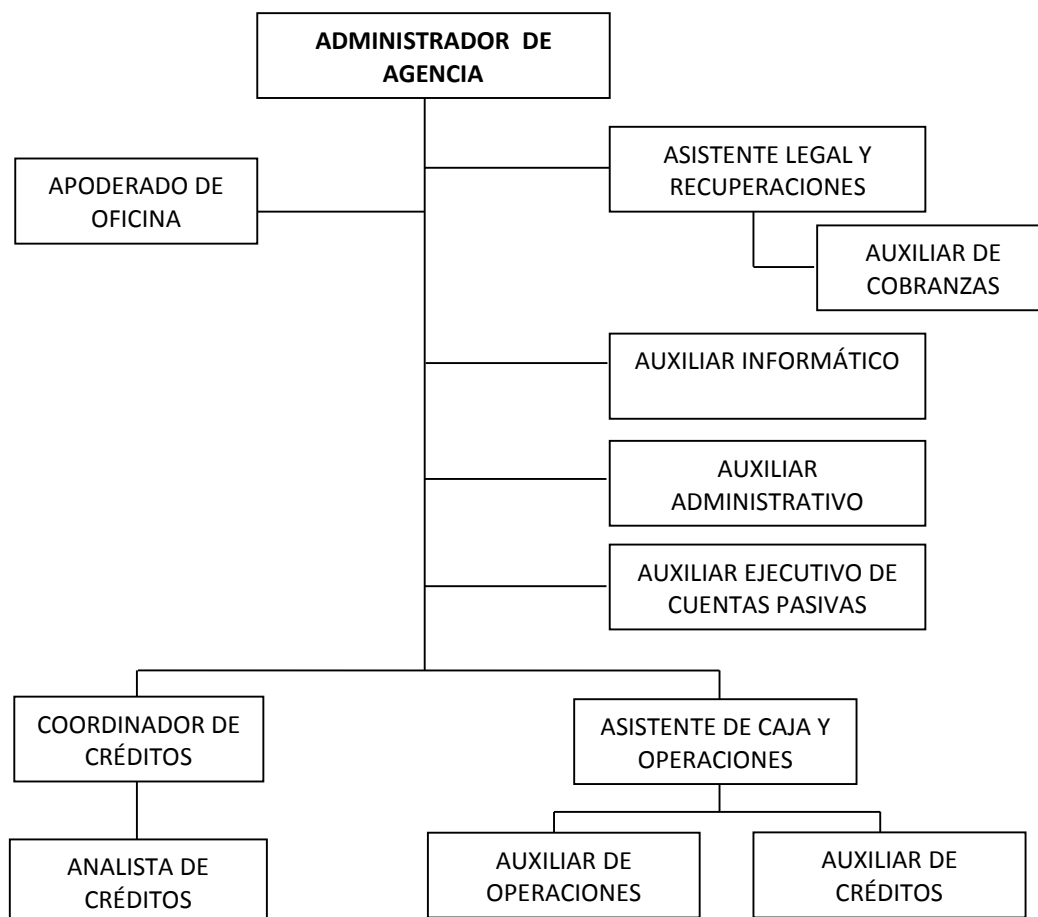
ADMINISTRADOR DE AGENCIA

APODERADO DE OFICINA

ASISTENTE LEGAL Y RECUPERACIONES

AUXILIAR DE COBRANZAS

AUXILIAR INFORMÁTICO

AUXILIAR ADMINISTRATIVO

AUXILIAR EJECUTIVO DE CUENTAS PASIVAS

COORDINADOR DE CRÉDITOS

ANALISTA DE CRÉDITOS

ASISTENTE DE CAJA Y OPERACIONES

AUXILIAR DE OPERACIONES

AUXILIAR DE CRÉDITOS